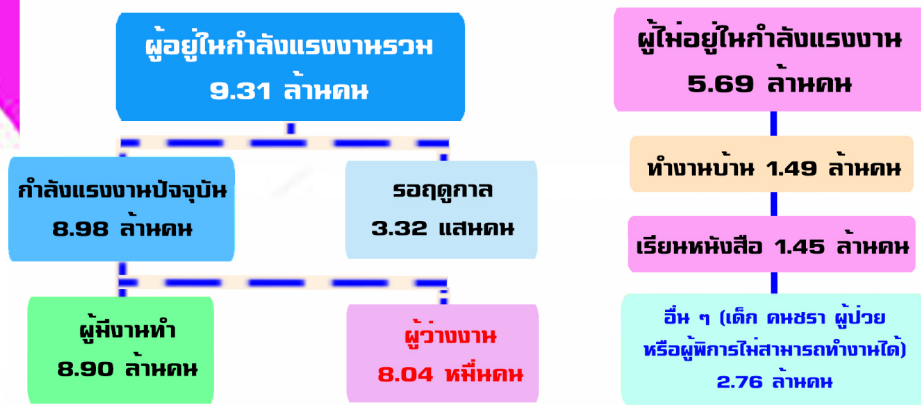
ผู้อยู่ในกำลังแรงงานรวม
9.31 ล้านคน

กำลังแรงงานปัจจุบัน
8.98 ล้านคน

รอฤดูกาล
3.32 แสนคน

ผู้มีงานทำ
8.90 ล้านคน

ผู้ว่างงาน
8.04 หมื่นคน

ผู้ไม่อยู่ในกำลังแรงงาน
5.69 ล้านคน

ทำงานบ้าน 1.49 ล้านคน

เรียนหนังสือ 1.45 ล้านคน

อื่น ๆ (เด็ก คนชรา ผู้ป่วย หรือผู้พิการไม่สามารถทำงานได้)
2.76 ล้านคน